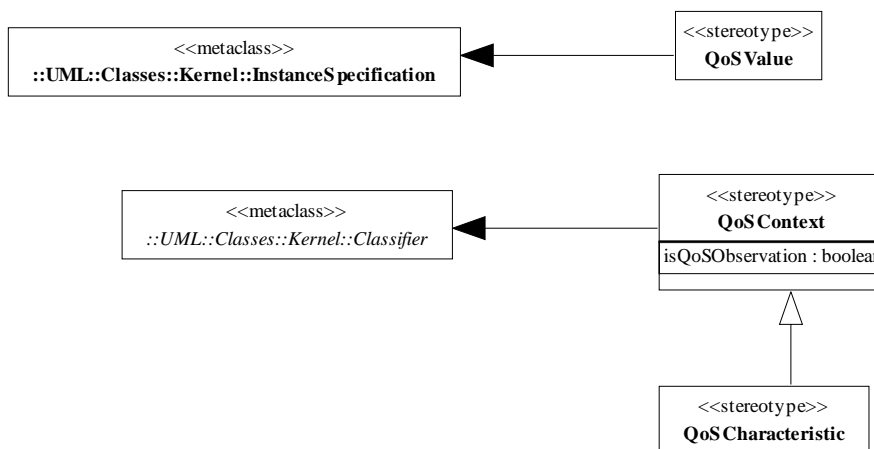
<<metaclass>>
::UML::Classes::Kernel::InstanceSpecification

<<stereotype>>
QoSValue

<<metaclass>>
::UML::Classes::Kernel::Classifier

<<stereotype>>
QoSContext

isQoSObservation : boolea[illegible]

<<stereotype>>
QoSCharacteristic